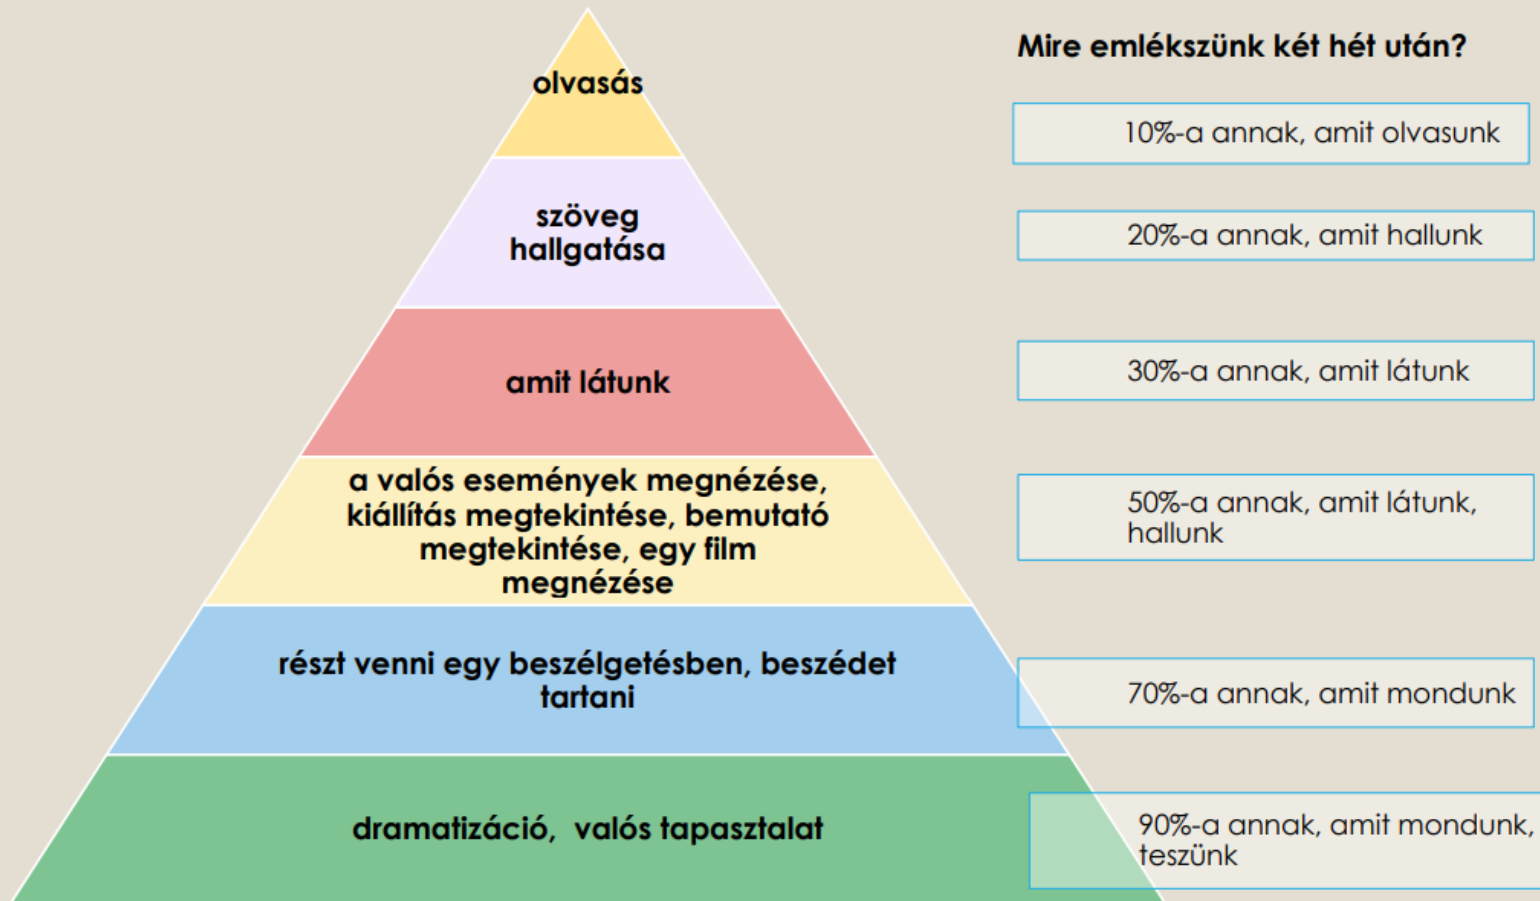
olvasás

szöveg hallgatása

amit látunk

a valós események megnézése, kiállítás megtekintése, bemutató megtekintése, egy film megnézése

részt venni egy beszélgetésben, beszédet tartani

dramatizáció, valós tapasztalat

Mire emlékszünk két hét után?

10%-a annak, amit olvasunk

20%-a annak, amit hallunk

30%-a annak, amit látunk

50%-a annak, amit látunk, hallunk

70%-a annak, amit mondunk

90%-a annak, amit mondunk, teszünk